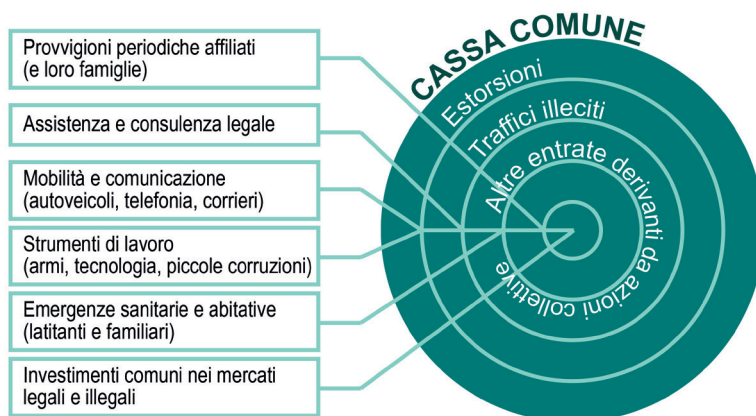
Provvigioni periodiche affiliati (e loro famiglie)

Assistenza e consulenza legale

Mobilità e comunicazione (autoveicoli, telefonia, corrieri)

Strumenti di lavoro (armi, tecnologia, piccole corruzioni)

Emergenze sanitarie e abitative (latitanti e familiari)

Investimenti comuni nei mercati legali e illegali

CASSA COMUNE

Estorsioni

Traffici illeciti

Altre entrate derivanti da azioni collettive